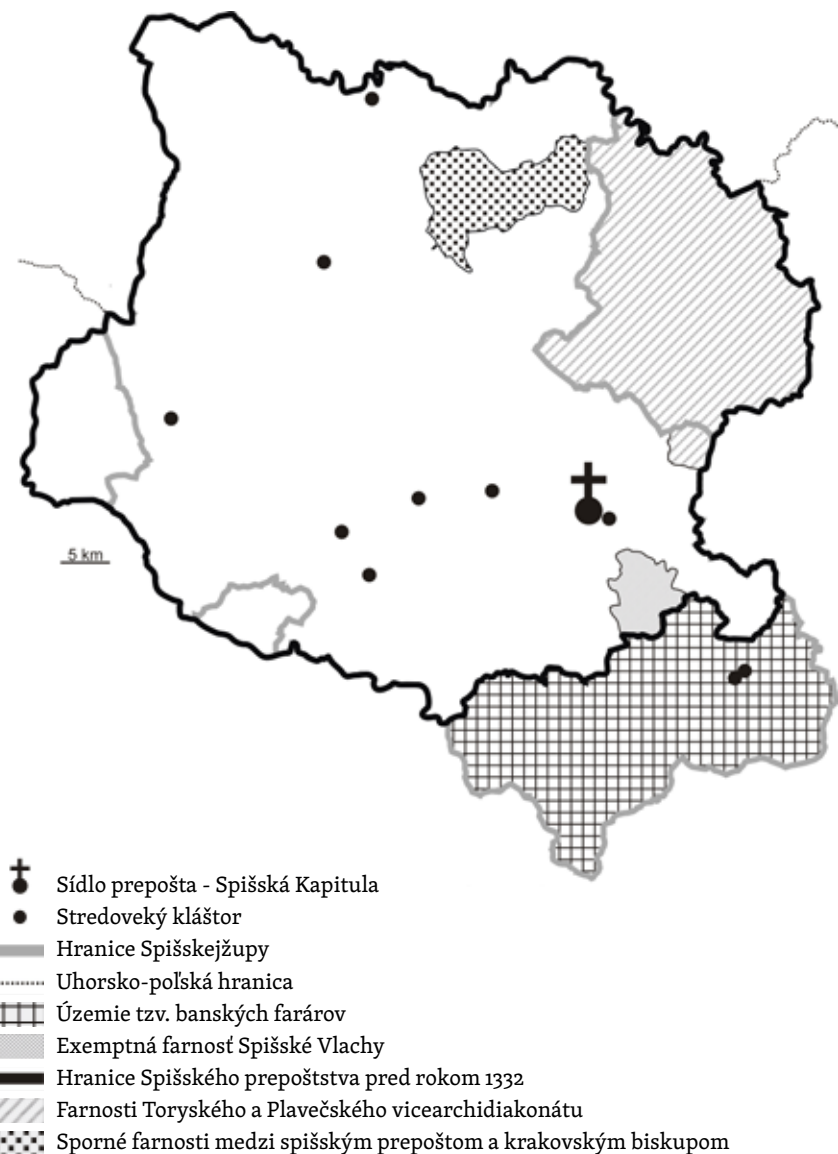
5 km

Sídlo prepošta - Spišská Kapitula
Stredoveký kláštor
Hranice Spišskejžupy
Uhorsko-poľská hranica
Územie tzv. banských farárov
Exemptná farnosť Spišské Vlachy
Hranice Spišského prepoštstva pred rokom 1332
Farnosti Toryského a Plavečského vicearchidiakonátu
Sporné farnosti medzi spišským prepoštom a krakovským biskupom